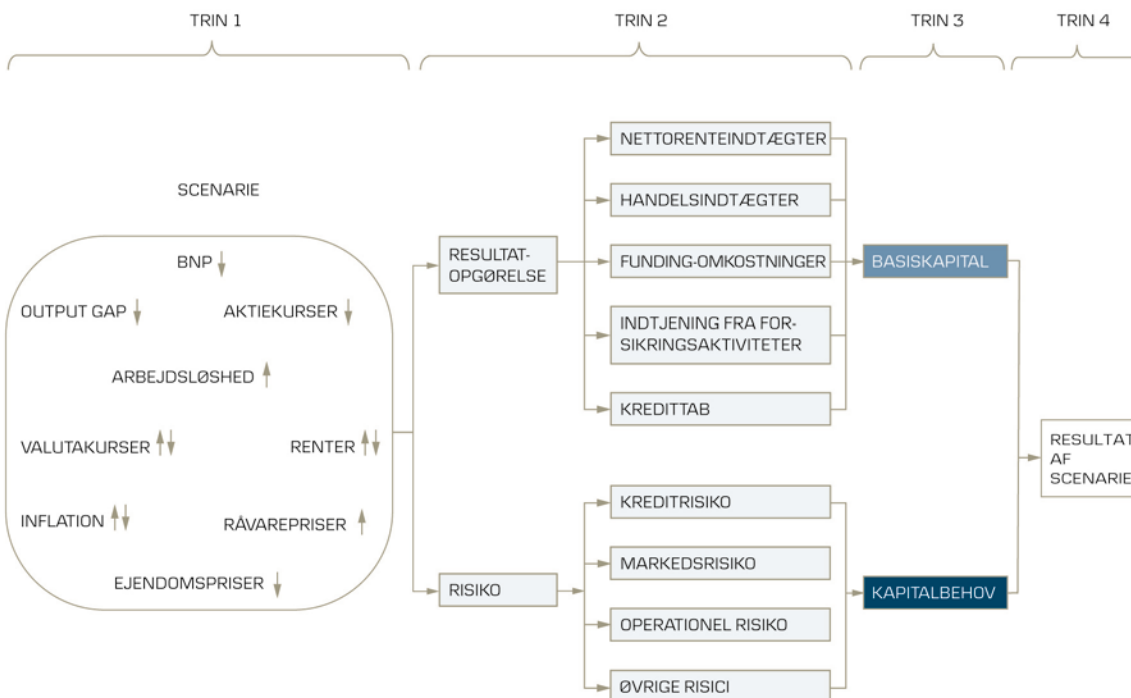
TRIN 1

TRIN 2

TRIN 3

TRIN 4

SCENARIE

BNP ↓

OUTPUT GAP ↓

AKTIEKURSER ↓

ARBEJDSLØSHED ↑

VALUTAKURSER ↑↓

RENTER ↑↓

INFLATION ↑↓

RÅVAREPRISER ↑

EJENDOMSPRISER ↓

RESULTATOPGØRELSE

RISIKO

NETTORENTEINDTÆGTER

HANDELSINDTÆGTER

FUNDING-OMKOSTNINGER

INDTJENING FRA FORSIKRINGSAKTIVITETER

KREDITTAB

KREDITRISIKO

MARKEDSRISIKO

OPERATIONEL RISIKO

ØVRIGE RISICI

BASISKAPITAL

KAPITALBEHOV

RESULTAT AF SCENARIE